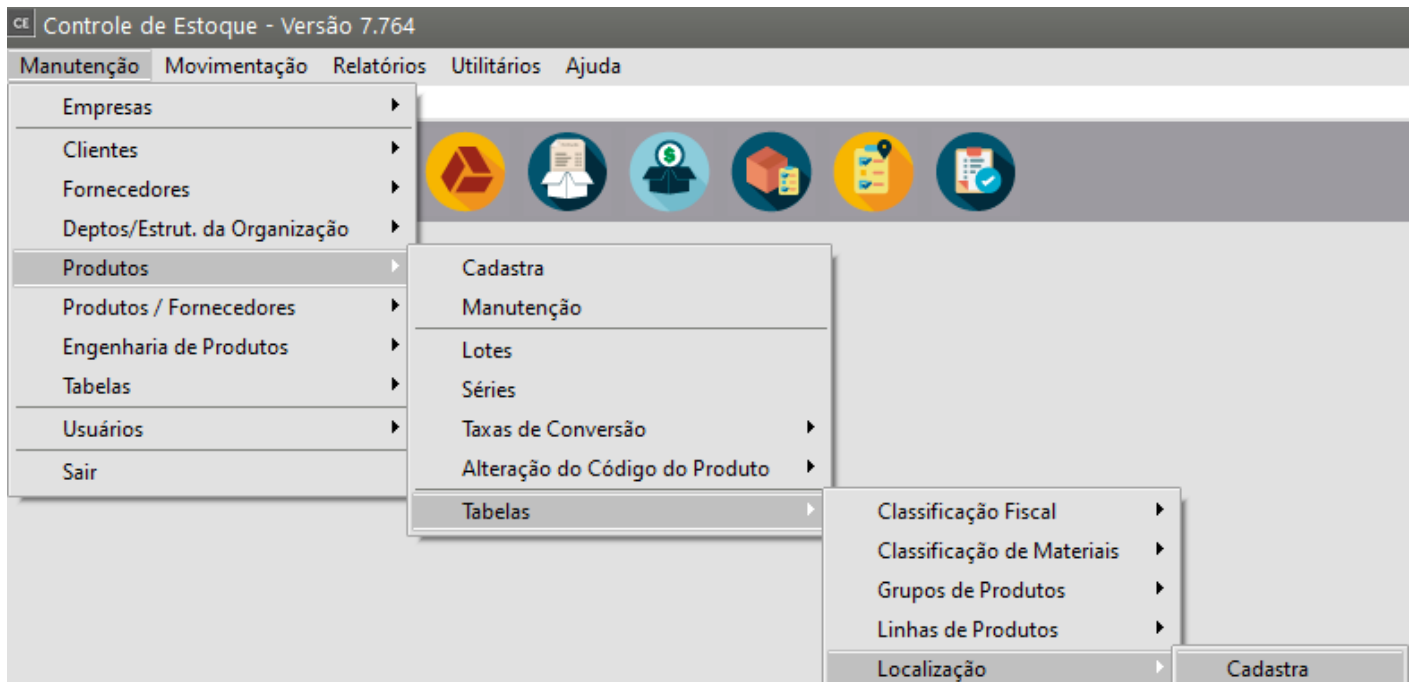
CE Controle de Estoque - Versão 7.764

Manutenção Movimentação Relatórios Utilitários Ajuda

Empresas
Clientes
Fornecedores
Deptos/Estrut. da Organização
Produtos
Produtos / Fornecedores
Engenharia de Produtos
Tabelas
Usuários
Sair

Cadastra
Manutenção
Lotes
Séries
Taxas de Conversão
Alteração do Código do Produto
Tabelas

Classificação Fiscal
Classificação de Materiais
Grupos de Produtos
Linhas de Produtos
Localização

Cadastra